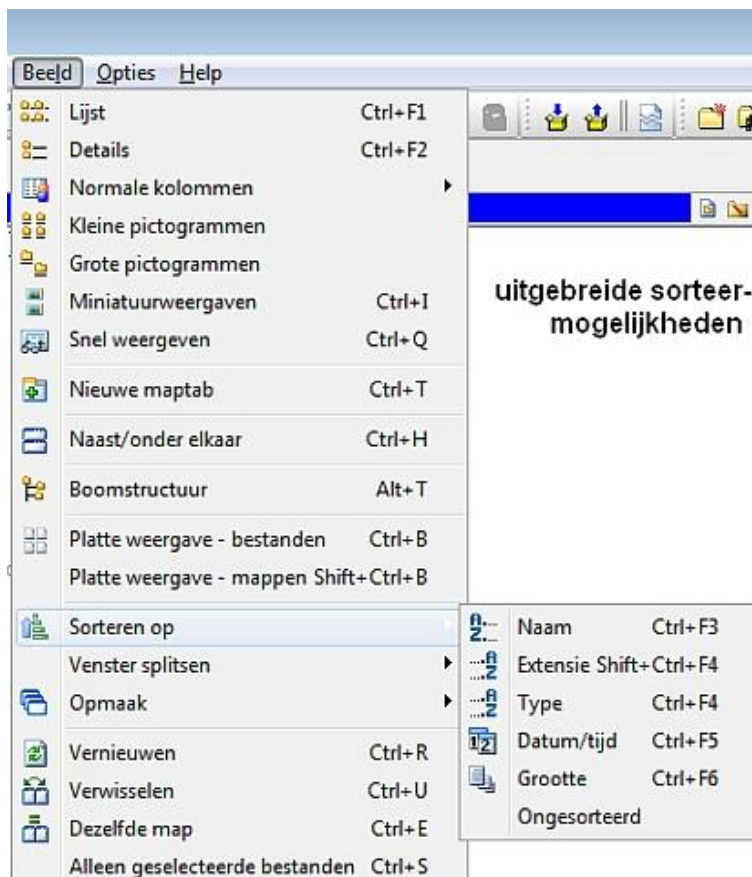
Beeld Opties Help

Lijst Ctrl+F1
Details Ctrl+F2
Normale kolommen
Kleine pictogrammen
Grote pictogrammen
Miniatuurweergaven Ctrl+I
Snel weergeven Ctrl+Q
Nieuwe maptab Ctrl+T
Naast/onder elkaar Ctrl+H
Boomstructuur Alt+T
Platte weergave - bestanden Ctrl+B
Platte weergave - mappen Shift+Ctrl+B
Sorteren op
Venster splitsen
Opmaak
Vernieuwen Ctrl+R
Verwisselen Ctrl+U
Dezelfde map Ctrl+E
Alleen geselecteerde bestanden Ctrl+S

Naam Ctrl+F3
Extensie Shift+Ctrl+F4
Type Ctrl+F4
Datum/tijd Ctrl+F5
Grootte Ctrl+F6
Ongesorteerd

uitgebreide sorteermogelijkheden